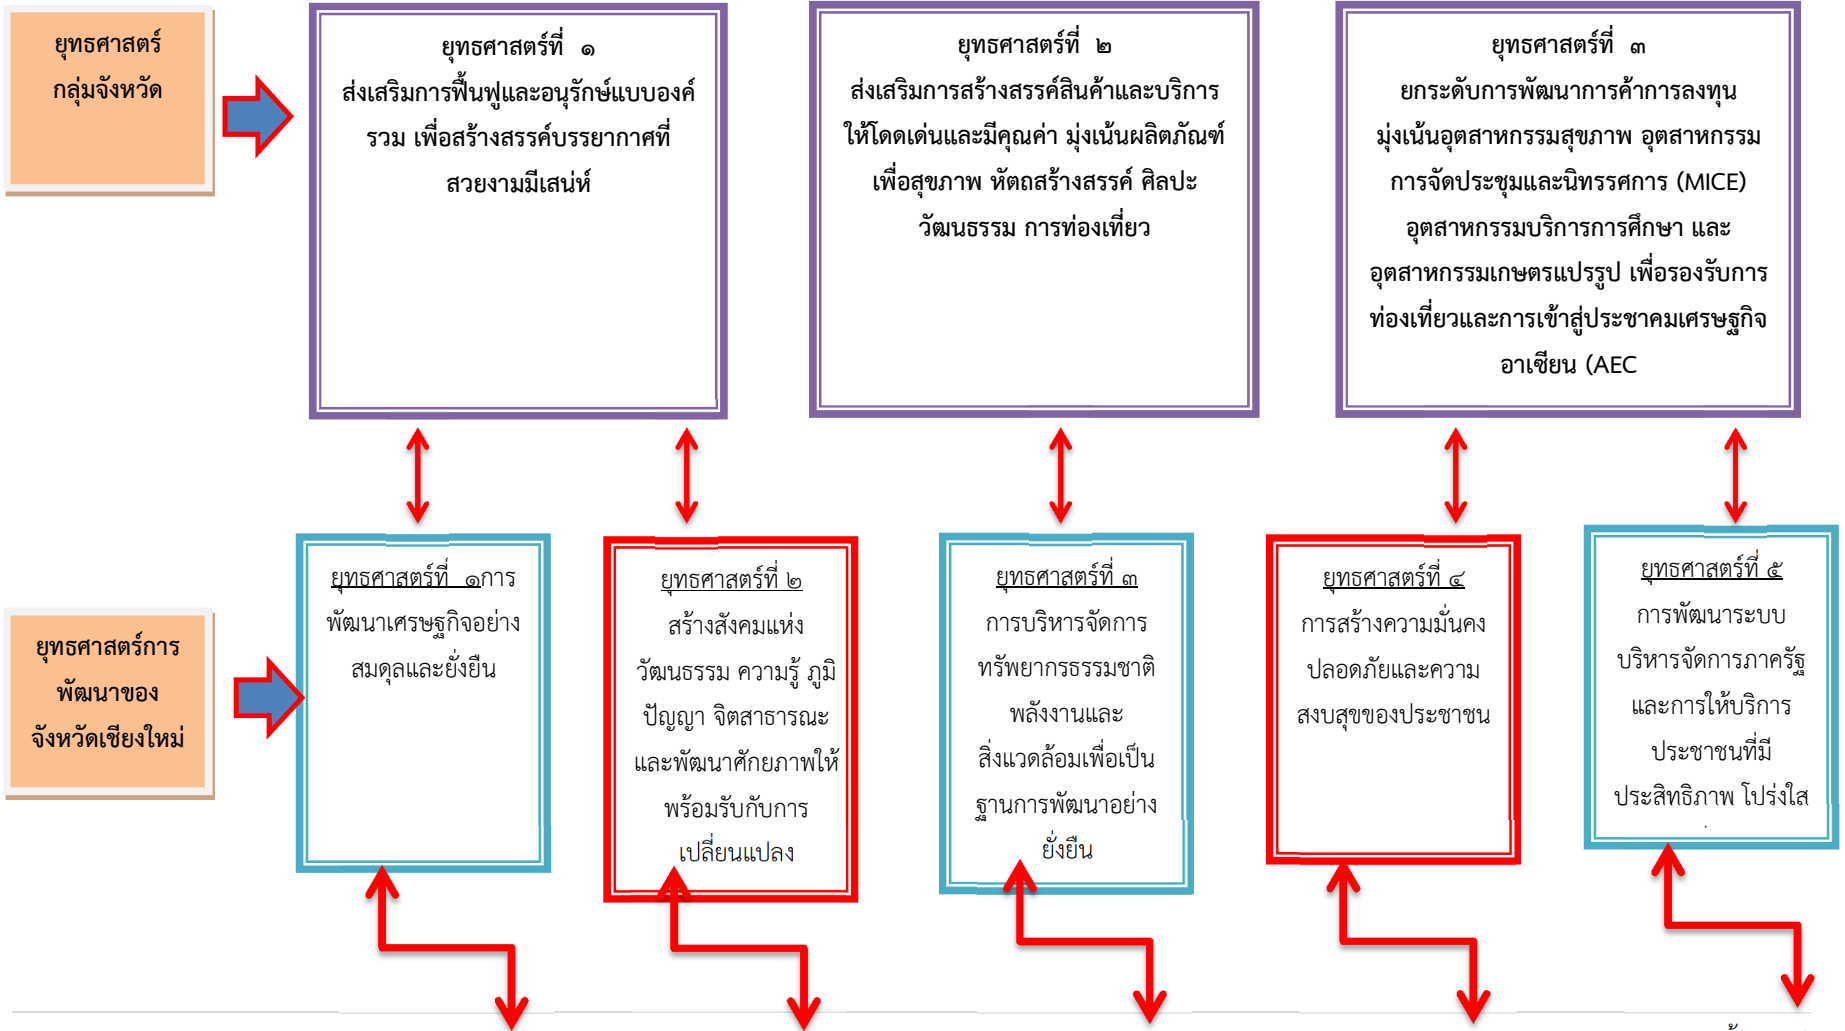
ยุทธศาสตร์กลุ่มจังหวัด

ยุทธศาสตร์ที่ ๑
ส่งเสริมการฟื้นฟูและอนุรักษ์แบบองค์รวม เพื่อสร้างสรรค์บรรยากาศที่สวยงามมีเสน่ห์

ยุทธศาสตร์ที่ ๒
ส่งเสริมการสร้างสรรค์สินค้าและบริการให้โดดเด่นและมีคุณค่า มุ่งเน้นผลิตภัณฑ์เพื่อสุขภาพ หัตถสร้างสรรค์ ศิลปะวัฒนธรรม การท่องเที่ยว

ยุทธศาสตร์ที่ ๓
ยกระดับการพัฒนาการค้าการลงทุน มุ่งเน้นอุตสาหกรรมสุขภาพ อุตสาหกรรมการจัดประชุมและนิทรรศการ (MICE) อุตสาหกรรมบริการการศึกษา และอุตสาหกรรมเกษตรแปรรูป เพื่อรองรับการท่องเที่ยวและการเข้าสู่ประชาคมเศรษฐกิจอาเซียน (AEC

ยุทธศาสตร์การพัฒนาของจังหวัดเชียงใหม่

ยุทธศาสตร์ที่ ๑การพัฒนาเศรษฐกิจอย่างสมดุลและยั่งยืน

ยุทธศาสตร์ที่ ๒
สร้างสังคมแห่งวัฒนธรรม ความรู้ ภูมิปัญญา จิตสาธารณะ และพัฒนาศักยภาพให้พร้อมรับกับการเปลี่ยนแปลง

ยุทธศาสตร์ที่ ๓
การบริหารจัดการทรัพยากรธรรมชาติ พลังงานและสิ่งแวดล้อมเพื่อเป็นฐานการพัฒนาอย่างยั่งยืน

ยุทธศาสตร์ที่ ๔
การสร้างความมั่นคงปลอดภัยและความสงบสุขของประชาชน

ยุทธศาสตร์ที่ ๕
การพัฒนาระบบบริหารจัดการภาครัฐและการให้บริการประชาชนที่มีประสิทธิภาพ โปร่งใส